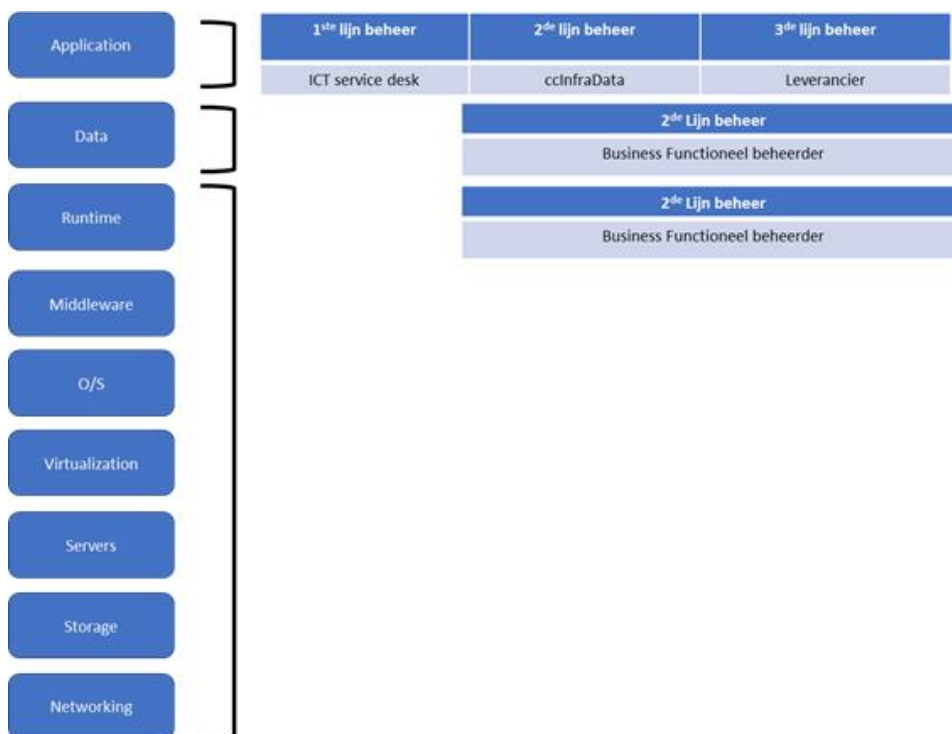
Application

Data

Runtime

Middleware

O/S

Virtualization

Servers

Storage

Networking

| 1$^{ste}$ lijn beheer | 2$^{de}$ lijn beheer | 3$^{de}$ lijn beheer |
|---|---|---|
| ICT service desk | ccInfraData | Leverancier |

| 2$^{de}$ Lijn beheer |
|---|
| Business Functioneel beheerder |

| 2$^{de}$ Lijn beheer |
|---|
| Business Functioneel beheerder |